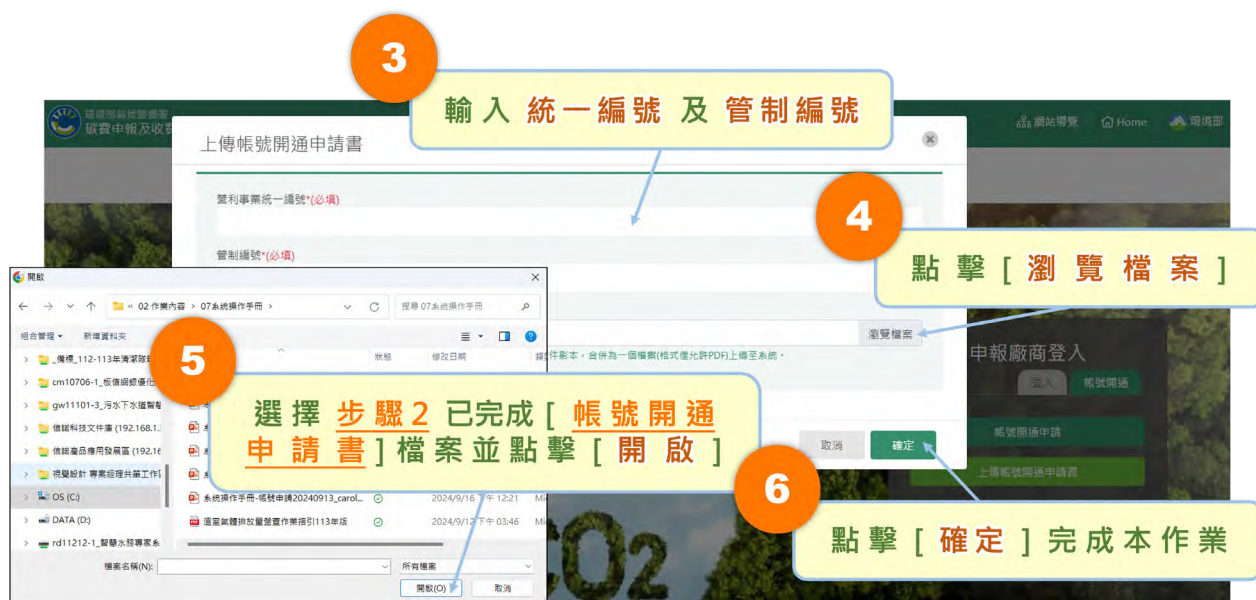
3

輸入 統一編號 及 管制編號

環境部溫室氣體
排放量申報及收費

網站導覽　Home　環境部

上傳帳號開通申請書

營利事業統一編號*(必填)

管制編號*(必填)

4

點擊 [ 瀏覽檔案 ]

瀏覽檔案

開啟

« 02 作業內容 › 07系統操作手冊 ›

搜尋 07系統操作手冊

組合管理 ▾　新增資料夾

_傳標_112-113年溝渠降

cm10706-1_板信網銀優化

gw11101-3_污水下水道智慧

信誠科技文件庫 (192.168.1.

信誠產品應用發展區 (192.16

視覺設計 專案經理共築工作

OS (C:)

DATA (D:)

rd11212-1_智慧水務專案系

狀態　修改日期

5

選擇 步驟2 已完成 [ 帳號開通申請書 ] 檔案並點擊 [ 開啟 ]

件影本，合併為一個檔案(格式僅允許PDF)上傳至系統。

申報廠商登入

登入　帳號開通

帳號開通申請

上傳帳號開通申請書

取消　確定

系統操作手冊-帳號申請20240913_carol...　2024/9/16 下午 12:21

溫室氣體排放量盤查作業指引113年版　2024/9/12 下午 03:46

檔案名稱(N):　所有檔案

開啟(O)　取消

6

點擊 [ 確定 ] 完成本作業